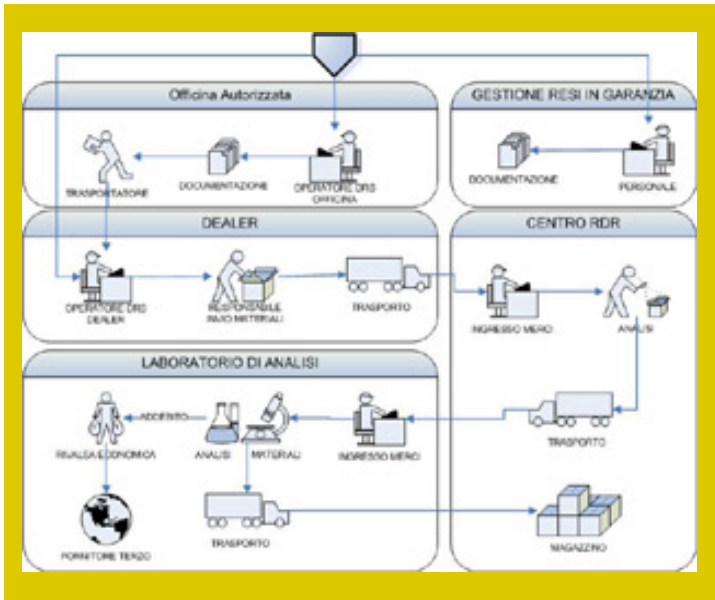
Officina Autorizzata

TRASPORTATORE

DOCUMENTAZIONE

OPERATORE DRS OFFICINA

GESTIONE RESI IN GARANZIA

DOCUMENTAZIONE

PERSONALE

DEALER

OPERATORE DRS DEALER

RESPONSABILE INVIO MATERIALI

TRASPORTO

CENTRO RDR

INGRESSO MERCI

ANALISI

LABORATORIO DI ANALISI

RIVALSA ECONOMICA

ADDEBITO

ANALISI

MATERIALI

INGRESSO MERCI

TRASPORTO

FORNITORE TERZO

TRASPORTO

MAGAZZINO